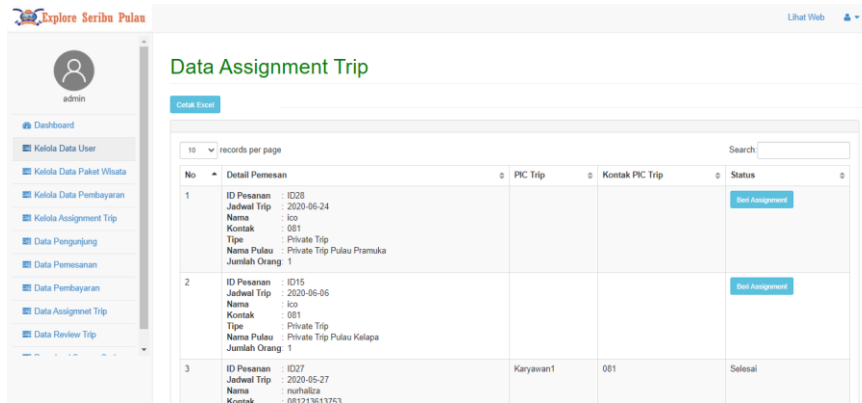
Explore Seribu Pulau

Lihat Web

admin

Dashboard
Kelola Data User
Kelola Data Paket Wisata
Kelola Data Pembayaran
Kelola Assignment Trip
Data Pengunjung
Data Pemesanan
Data Pembayaran
Data Assigmnet Trip
Data Review Trip
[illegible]

Data Assignment Trip

Cetak Excel

10 records per page

Search:

| No | Detail Pemesan | PIC Trip | Kontak PIC Trip | Status |
|---|---|---|---|---|
| 1 | ID Pesanan : ID28 Jadwal Trip : 2020-06-24 Nama : ico Kontak : 081 Tipe : Private Trip Nama Pulau : Private Trip Pulau Pramuka Jumlah Orang : 1 | | | Beri Assignment |
| 2 | ID Pesanan : ID15 Jadwal Trip : 2020-06-06 Nama : ico Kontak : 081 Tipe : Private Trip Nama Pulau : Private Trip Pulau Kelapa Jumlah Orang : 1 | | | Beri Assignment |
| 3 | ID Pesanan : ID27 Jadwal Trip : 2020-05-27 Nama : nurhaliza Kontak : 081213613753 | Karyawan1 | 081 | Selesai |